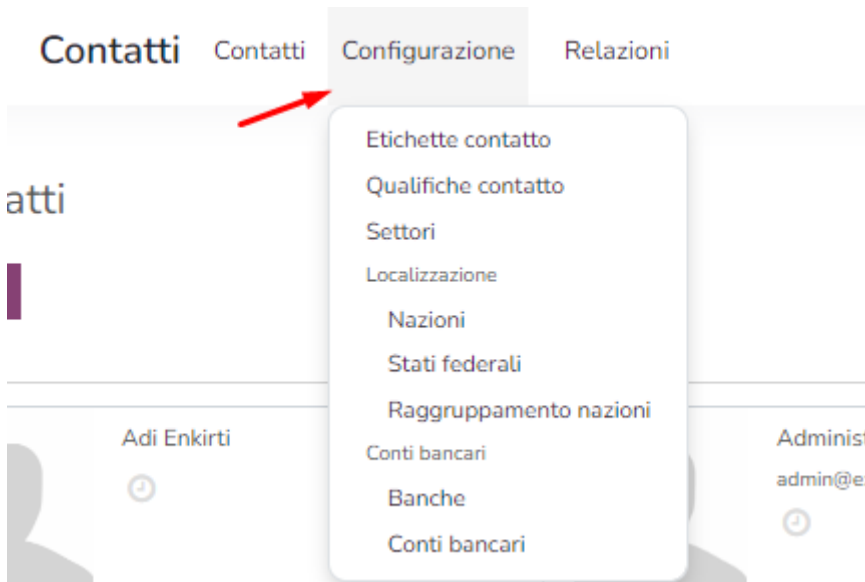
Contatti Contatti Configurazione Relazioni

atti

Etichette contatto
Qualifiche contatto
Settori
Localizzazione
Nazioni
Stati federali
Raggruppamento nazioni
Conti bancari
Banche
Conti bancari

Adi Enkirti

Administ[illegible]
admin@e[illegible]